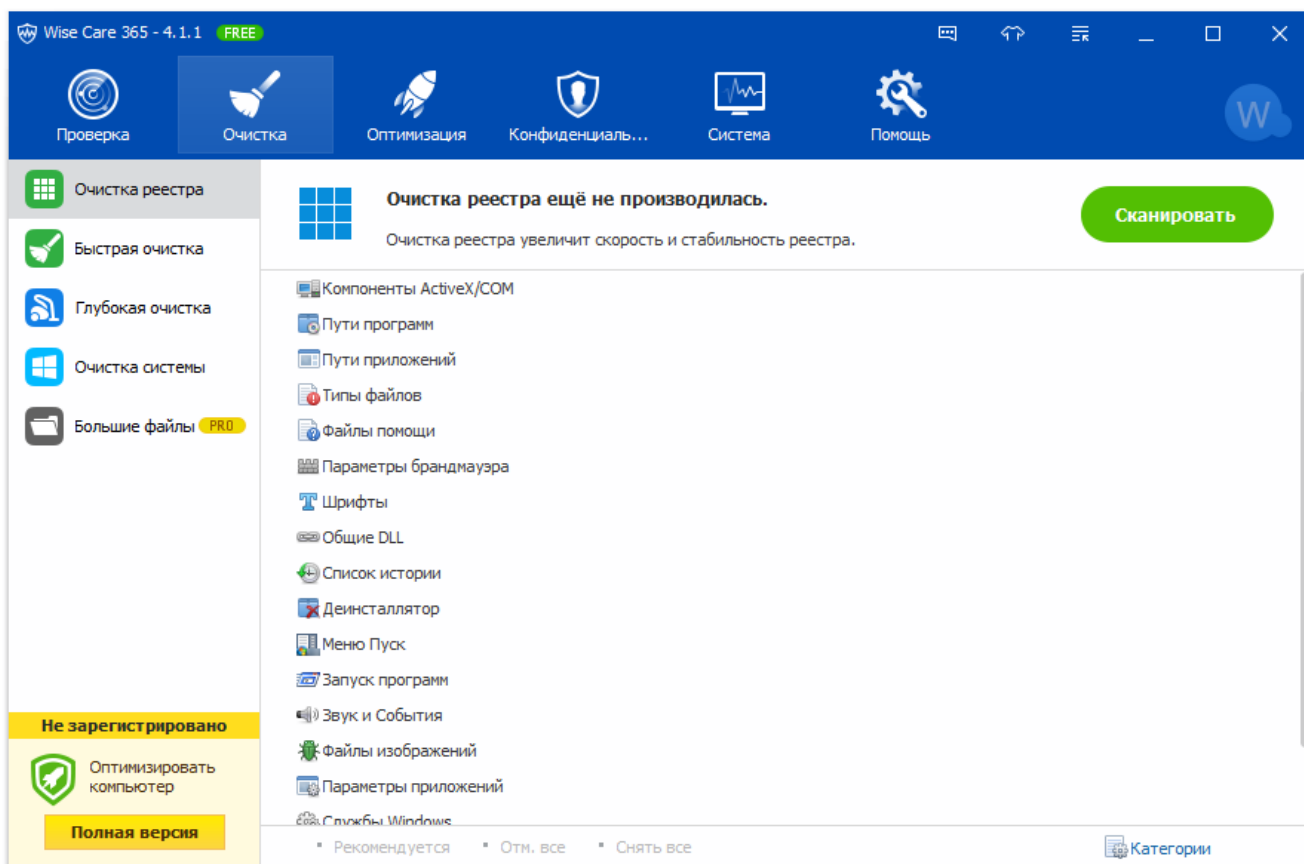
Wise Care 365 - 4.1.1 FREE

Проверка
Очистка
Оптимизация
Конфиденциаль...
Система
Помощь

W

Очистка реестра
Быстрая очистка
Глубокая очистка
Очистка системы
Большие файлы PRO

Очистка реестра ещё не производилась.
Очистка реестра увеличит скорость и стабильность реестра.

Сканировать

Компоненты ActiveX/COM
Пути программ
Пути приложений
Типы файлов
Файлы помощи
Параметры брандмауэра
Шрифты
Общие DLL
Список истории
Деинсталлятор
Меню Пуск
Запуск программ
Звук и События
Файлы изображений
Параметры приложений
Службы Windows

Не зарегистрировано
Оптимизировать компьютер
Полная версия

Рекомендуется
Отм. все
Снять все
Категории